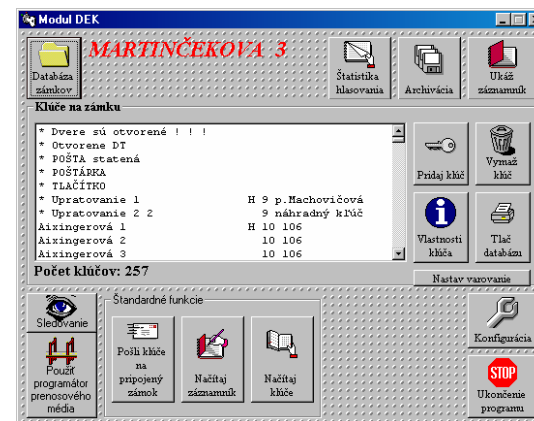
Modul DEK

Databáza zámkov

MARTINČEKOVA 3

Štatistika hlasovania

Archivácia

Ukáž záznamník

Kľúče na zámku

* Dvere sú otvorené ! ! !
* Otvorene DT
* POŠTA statená
* POŠTÁRKA
* TLAČÍTKO
* Upratovanie 1 H 9 p.Machovičová
* Upratovanie 2 2 9 náhradný kľúč
Aixingerová 1 H 10 106
Aixingerová 2 10 106
Aixingerová 3 10 106

Pridaj kľúč

Vymaž kľúč

Vlastnosti kľúča

Tlač databázy

Počet kľúčov: 257

Nastav varovanie

Sledovanie

Použiť programátor prenosového média

Štandardné funkcie

Pošli kľúče na pripojený zámok

Načítaj záznamník

Načítaj kľúče

Konfigurácia

STOP

Ukončenie programu